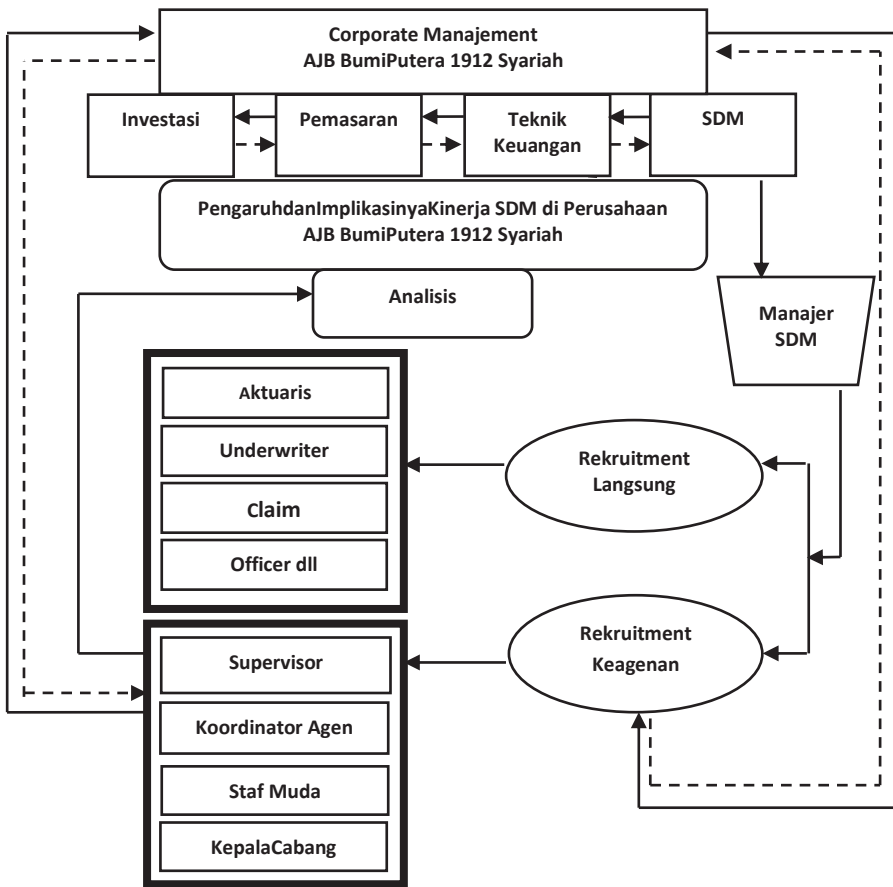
Corporate Manajement
AJB BumiPutera 1912 Syariah

Investasi

Pemasaran

Teknik Keuangan

SDM

PengaruhdanImplikasinyaKinerja SDM di Perusahaan AJB BumiPutera 1912 Syariah

Analisis

Manajer SDM

Aktuaris

Underwriter

Claim

Officer dll

Rekruitment Langsung

Rekruitment Keagenan

Supervisor

Koordinator Agen

Staf Muda

KepalaCabang